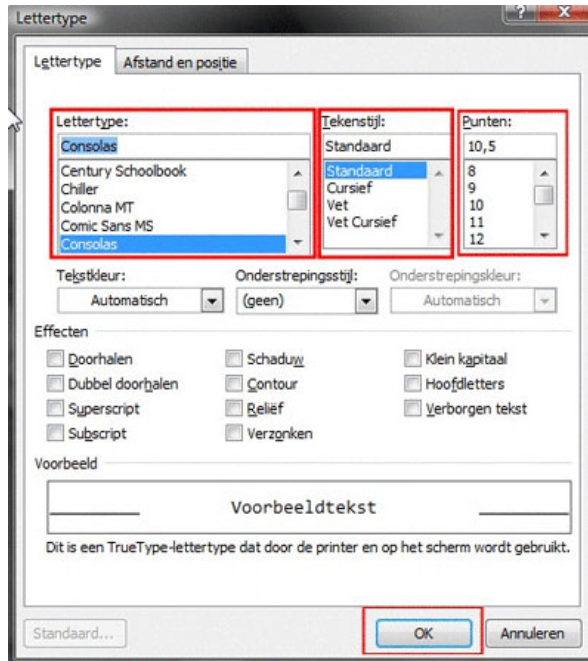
Lettertype

?

Lettertype | Afstand en positie

Lettertype:
Consolas
Century Schoolbook
Chiller
Colonna MT
Comic Sans MS
Consolas

Tekenstijl:
Standaard
Standaard
Cursief
Vet
Vet Cursief

Punten:
10,5
8
9
10
11
12

Tekstkleur:
Automatisch

Onderstrepingsstijl:
(geen)

Onderstrepingskleur:
Automatisch

Effecten

Doorhalen
Dubbel doorhalen
Superscript
Subscript

Schaduw
Contour
Reliëf
Verzonken

Klein kapitaal
Hoofdletters
Verborgen tekst

Voorbeeld

Voorbeeldtekst

Dit is een TrueType-lettertype dat door de printer en op het scherm wordt gebruikt.

Standaard...

OK

Annuleren